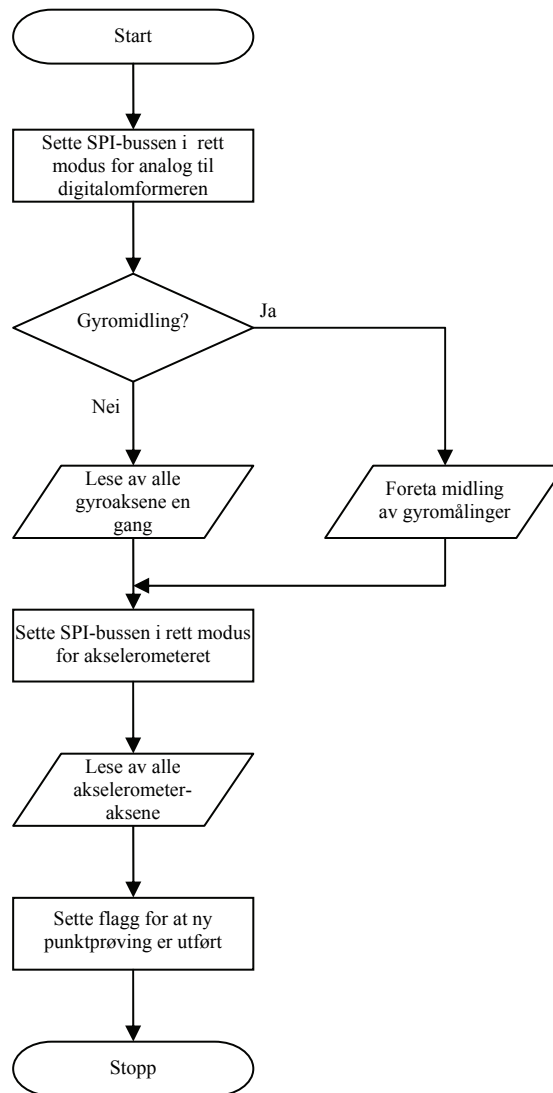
Start

Sette SPI-bussen i rett modus for analog til digitalomformeren

Gyromidling?

Ja

Nei

Lese av alle gyroaksene en gang

Foreta midling av gyromålinger

Sette SPI-bussen i rett modus for akselerometeret

Lese av alle akselerometeraksene

Sette flagg for at ny punktprøving er utført

Stopp